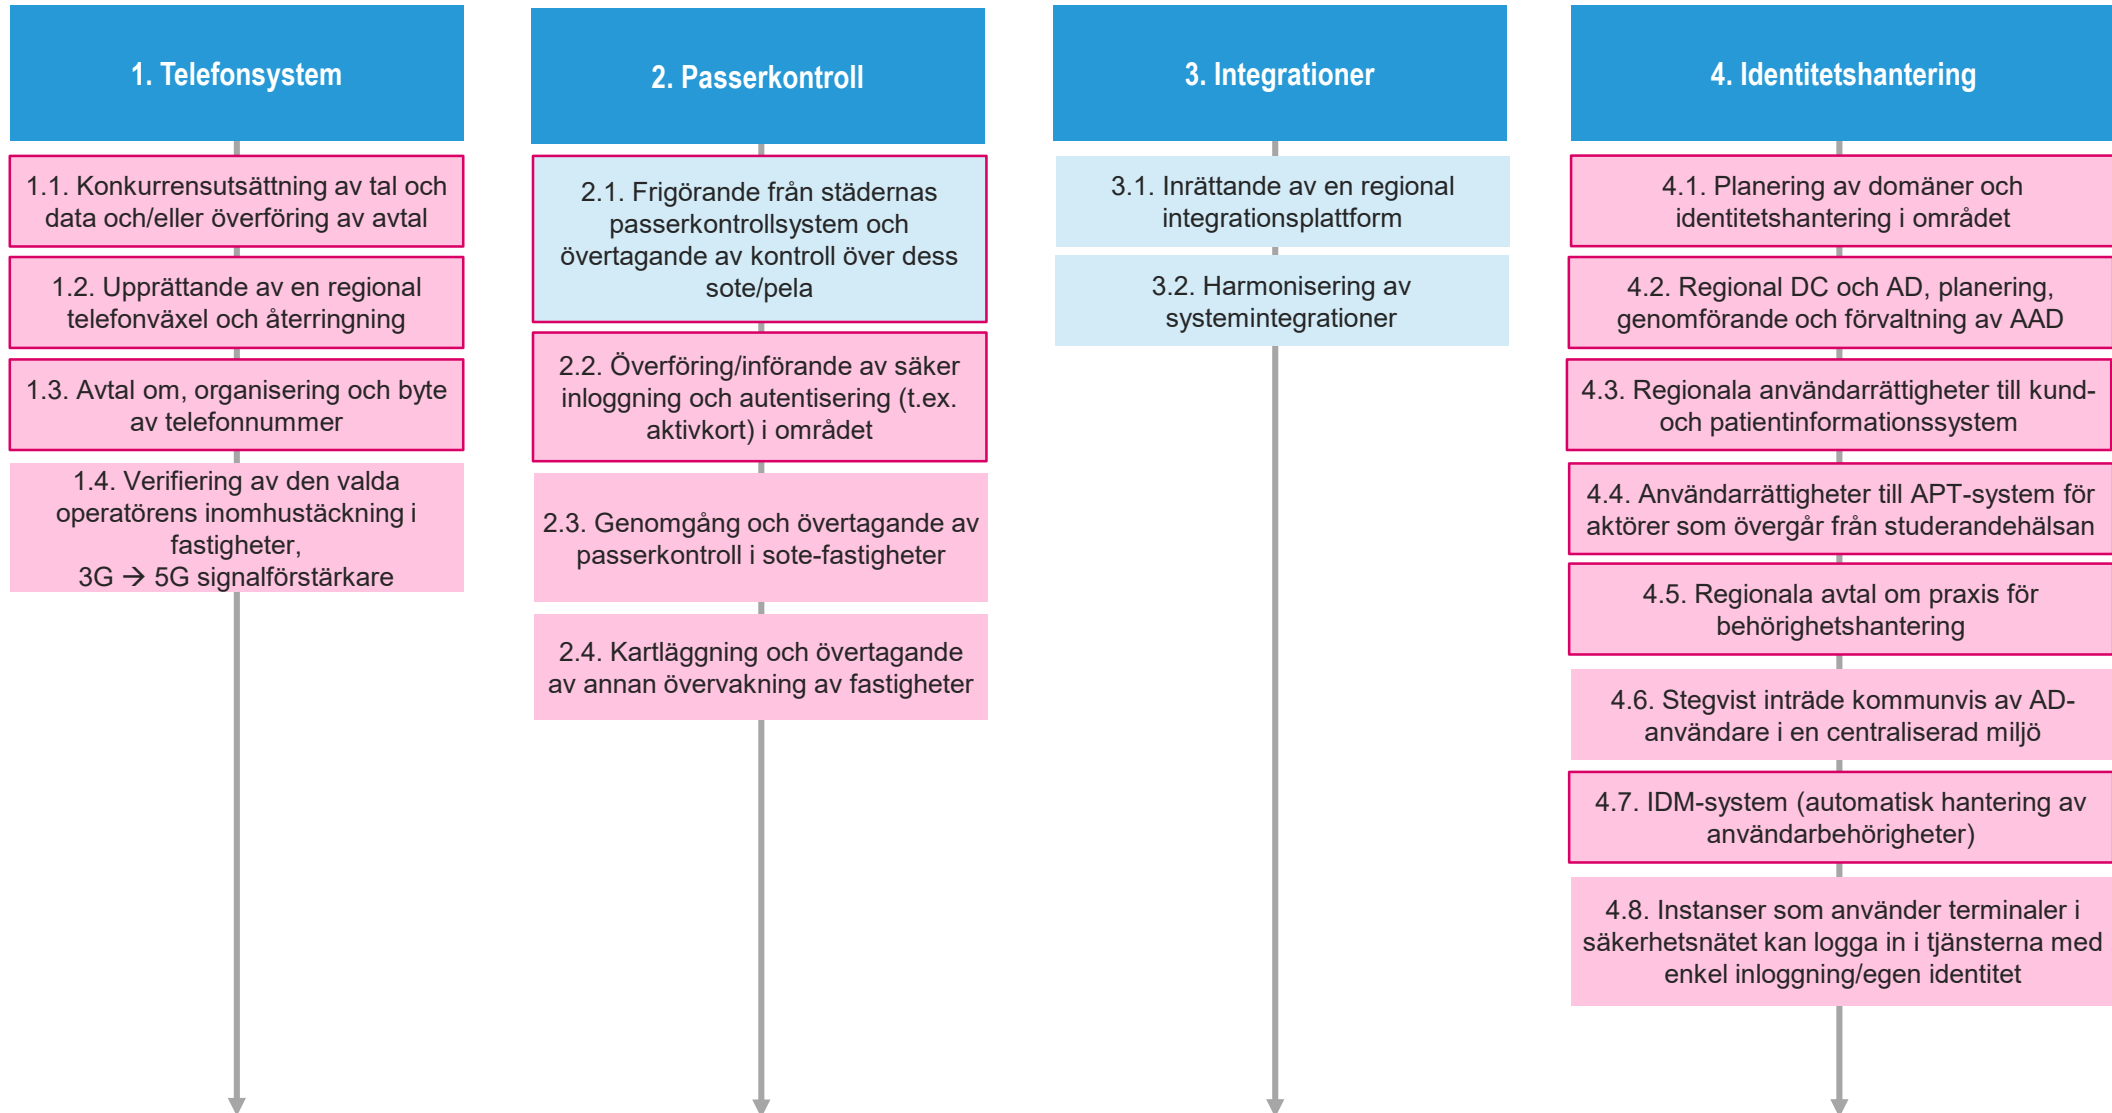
1. Telefonsystem

1.1. Konkurrensutsättning av tal och data och/eller överföring av avtal

1.2. Upprättande av en regional telefonväxel och återringning

1.3. Avtal om, organisering och byte av telefonnummer

1.4. Verifiering av den valda operatörens inomhustäckning i fastigheter, 3G → 5G signalförstärkare

2. Passerkontroll

2.1. Frigörande från städernas passerkontrollsystem och övertagande av kontroll över dess sote/pela

2.2. Överföring/införande av säker inloggning och autentisering (t.ex. aktivkort) i området

2.3. Genomgång och övertagande av passerkontroll i sote-fastigheter

2.4. Kartläggning och övertagande av annan övervakning av fastigheter

3. Integrationer

3.1. Inrättande av en regional integrationsplattform

3.2. Harmonisering av systemintegrationer

4. Identitetshantering

4.1. Planering av domäner och identitetshantering i området

4.2. Regional DC och AD, planering, genomförande och förvaltning av AAD

4.3. Regionala användarrättigheter till kund- och patientinformationssystem

4.4. Användarrättigheter till APT-system för aktörer som övergår från studerandehälsan

4.5. Regionala avtal om praxis för behörighetshantering

4.6. Stegvist inträde kommunvis av AD-användare i en centraliserad miljö

4.7. IDM-system (automatisk hantering av användarbehörigheter)

4.8. Instanser som använder terminaler i säkerhetsnätet kan logga in i tjänsterna med enkel inloggning/egen identitet